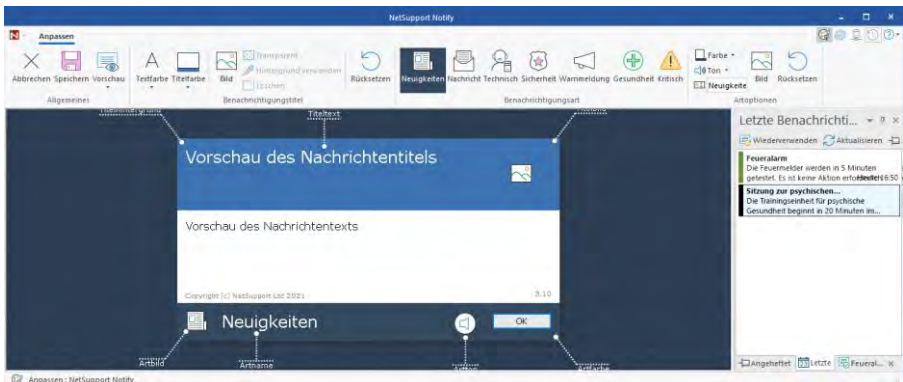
NetSupport Notify

Anpassen

Abbrechen Speichern Vorschau
Allgemeines

Textfarbe Titelfarbe Bild Transparent Hintergrund verwenden Löschen
Benachrichtigungstitel

Rücksetzen

Neuigkeiten Nachricht Technisch Sicherheit Warnmeldung Gesundheit Kritisch
Benachrichtigungsart

Farbe Ton Neuigkeite Bild Rücksetzen
Artoptionen

Titelhintergrund

Titeltext

Titelbild

Vorschau des Nachrichtentitels

Vorschau des Nachrichtentexts

Copyright (c) NetSupport Ltd 2021

9.10

Neuigkeiten

OK

Artbild

Artname

Artton

Artfarbe

Letzte Benachrichti...

Wiederverwenden Aktualisieren

Feueralarm
Die Feuermelder werden in 5 Minuten getestet. Es ist keine Aktion erforderlich. Heute 16:50

Sitzung zur psychischen...
Die Trainingseinheit für psychische Gesundheit beginnt in 20 Minuten im...

Angeheftet Letzte Feueral...

Anpassen : NetSupport Notify